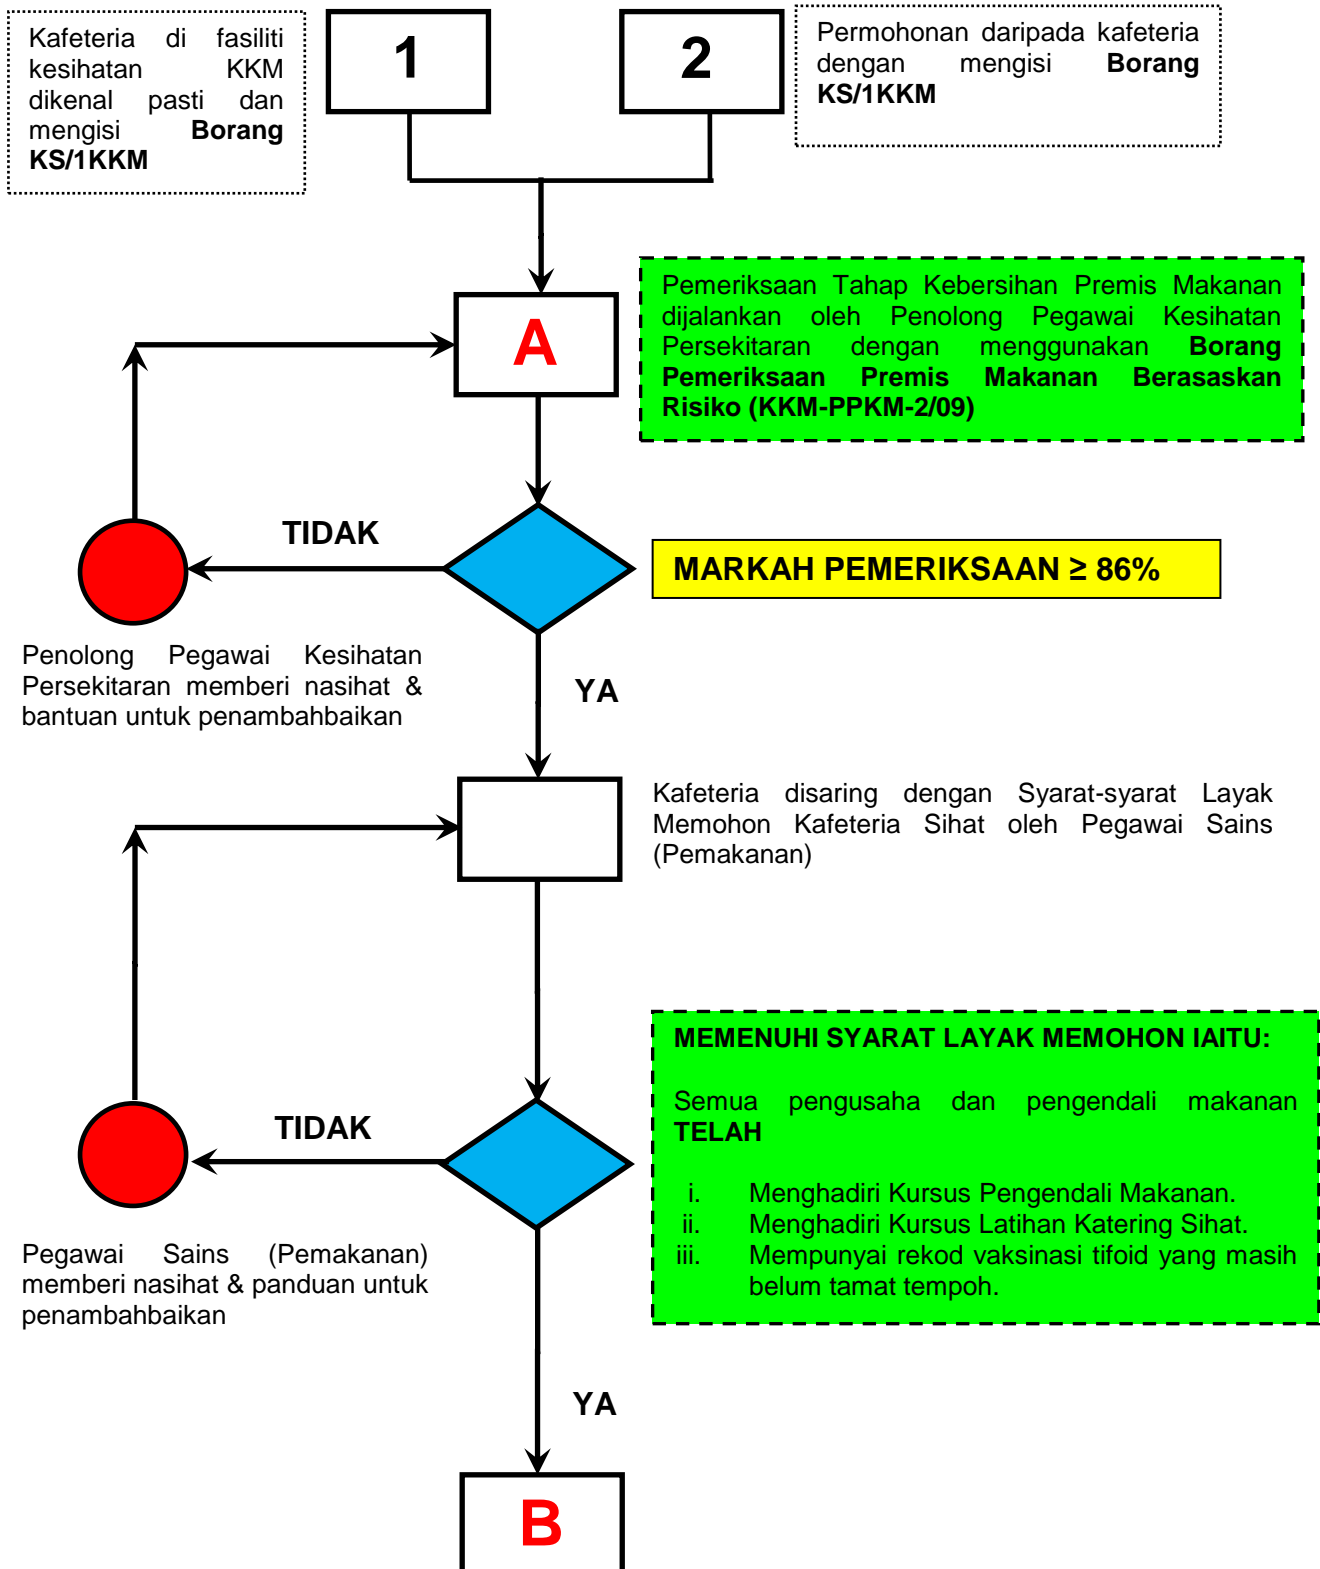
Kafeteria di fasiliti kesihatan KKM dikenal pasti dan mengisi **Borang KS/1KKM**

1

2

Permohonan daripada kafeteria dengan mengisi **Borang KS/1KKM**

A

Pemeriksaan Tahap Kebersihan Premis Makanan dijalankan oleh Penolong Pegawai Kesihatan Persekitaran dengan menggunakan **Borang Pemeriksaan Premis Makanan Berasaskan Risiko (KKM-PPKM-2/09)**

TIDAK

MARKAH PEMERIKSAAN ≥ 86%

Penolong Pegawai Kesihatan Persekitaran memberi nasihat & bantuan untuk penambahbaikan

YA

Kafeteria disaring dengan Syarat-syarat Layak Memohon Kafeteria Sihat oleh Pegawai Sains (Pemakanan)

MEMENUHI SYARAT LAYAK MEMOHON IAITU:

Semua pengusaha dan pengendali makanan **TELAH**

i. Menghadiri Kursus Pengendali Makanan.
ii. Menghadiri Kursus Latihan Katering Sihat.
iii. Mempunyai rekod vaksinasi tifoid yang masih belum tamat tempoh.

TIDAK

Pegawai Sains (Pemakanan) memberi nasihat & panduan untuk penambahbaikan

YA

B